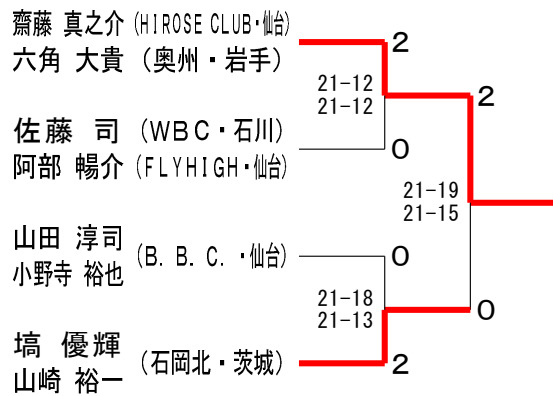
齋藤 真之介（HIROSE CLUB・仙台）
六角 大貴（奥州・岩手）

2

21-12
21-12

2

佐藤 司（WBC・石川）
阿部 暢介（FLYHIGH・仙台）

0

21-19
21-15

山田 淳司
小野寺 裕也（B. B. C. ・仙台）

0

21-18
21-13

0

塙 優輝
山崎 裕一（石岡北・茨城）

2